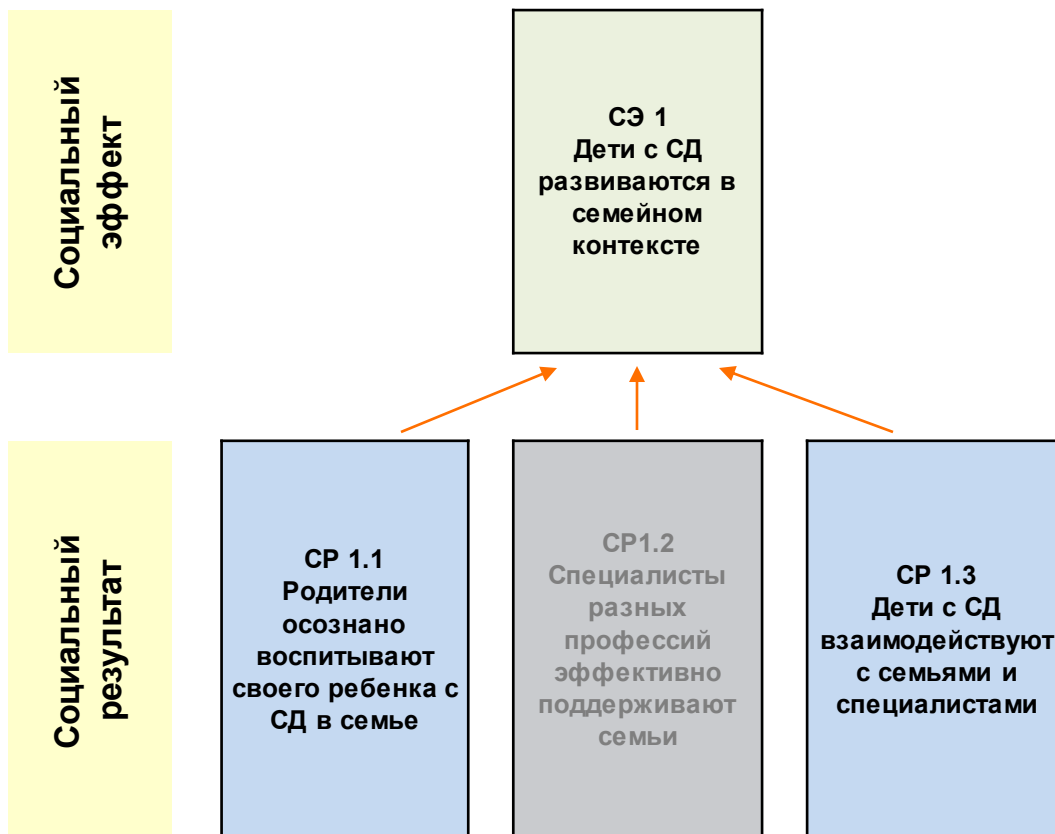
Социальный эффект

СЭ 1
Дети с СД развиваются в семейном контексте

Социальный результат

СР 1.1
Родители осознано воспитывают своего ребенка с СД в семье

СР1.2
Специалисты разных профессий эффективно поддерживают семьи

СР 1.3
Дети с СД взаимодействуют с семьями и специалистами